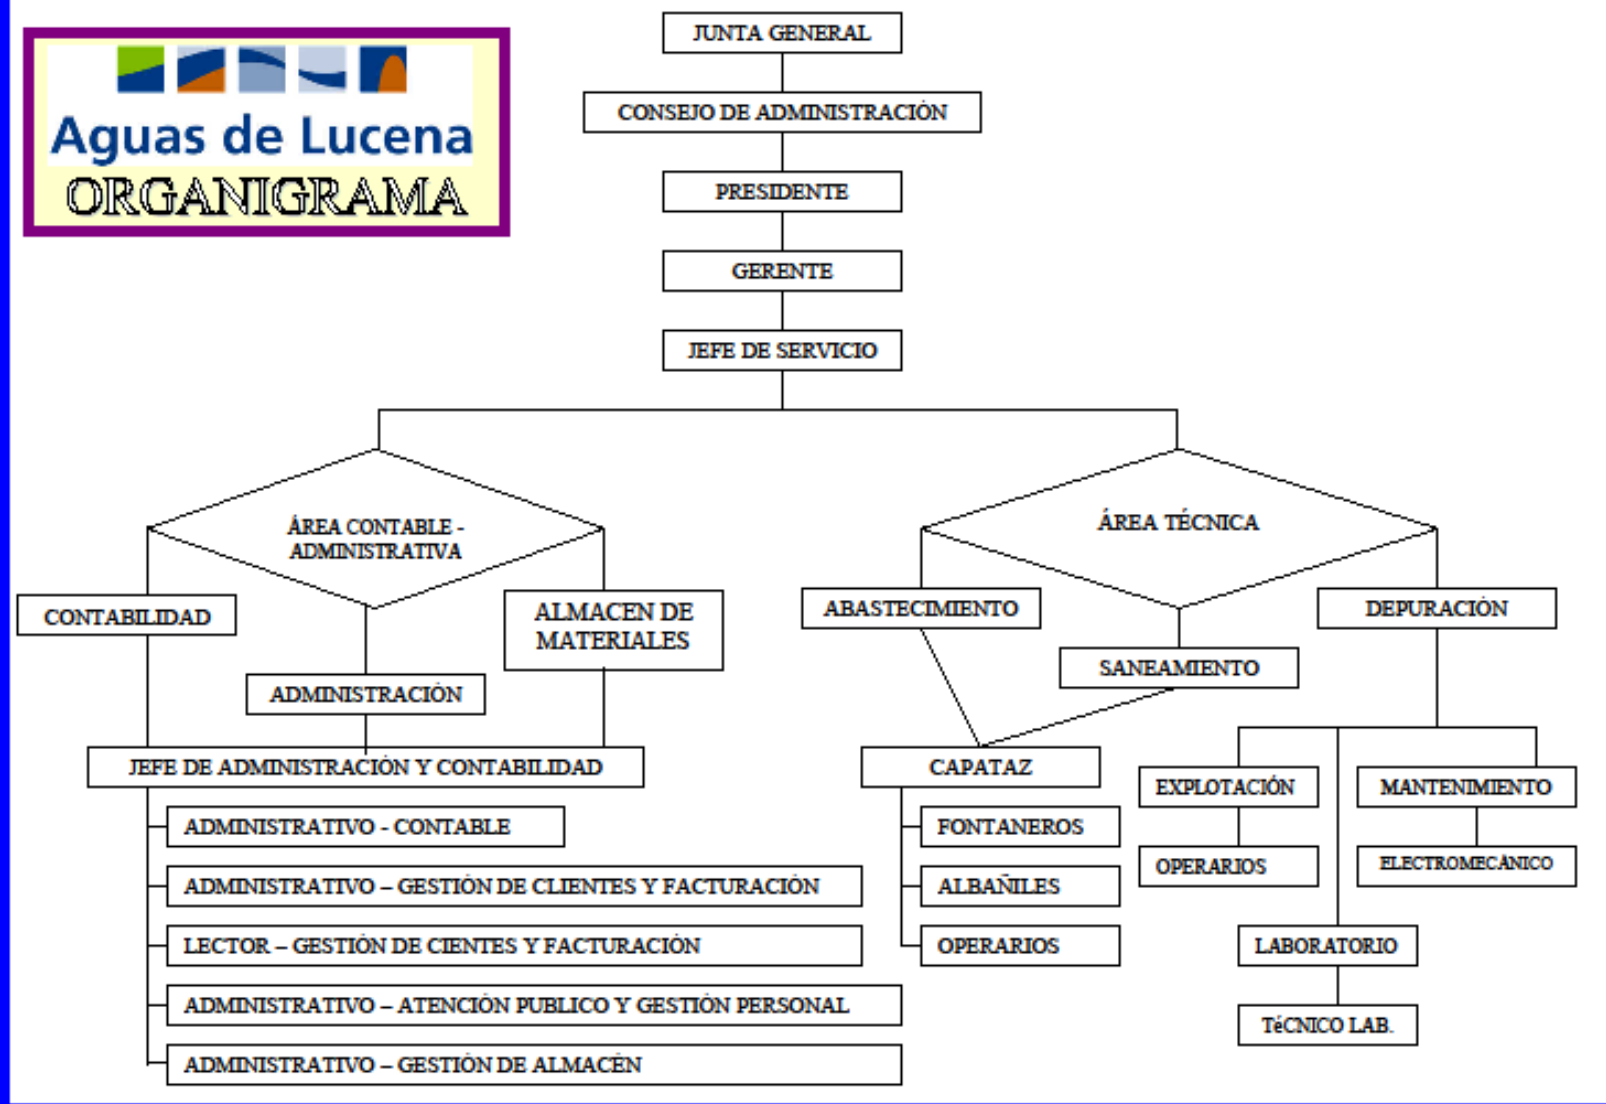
Aguas de Lucena
ORGANIGRAMA

JUNTA GENERAL
CONSEJO DE ADMINISTRACIÓN
PRESIDENTE
GERENTE
JEFE DE SERVICIO

ÁREA CONTABLE - ADMINISTRATIVA
CONTABILIDAD
ALMACEN DE MATERIALES
ADMINISTRACIÓN
JEFE DE ADMINISTRACIÓN Y CONTABILIDAD
ADMINISTRATIVO - CONTABLE
ADMINISTRATIVO – GESTIÓN DE CLIENTES Y FACTURACIÓN
LECTOR – GESTIÓN DE CIENTES Y FACTURACIÓN
ADMINISTRATIVO – ATENCIÓN PUBLICO Y GESTIÓN PERSONAL
ADMINISTRATIVO – GESTIÓN DE ALMACÉN

ÁREA TÉCNICA
ABASTECIMIENTO
DEPURACIÓN
SANEAMIENTO
CAPATAZ
FONTANEROS
ALBAÑILES
OPERARIOS
EXPLOTACIÓN
OPERARIOS
MANTENIMIENTO
ELECTROMECÁNICO
LABORATORIO
TéCNICO LAB.